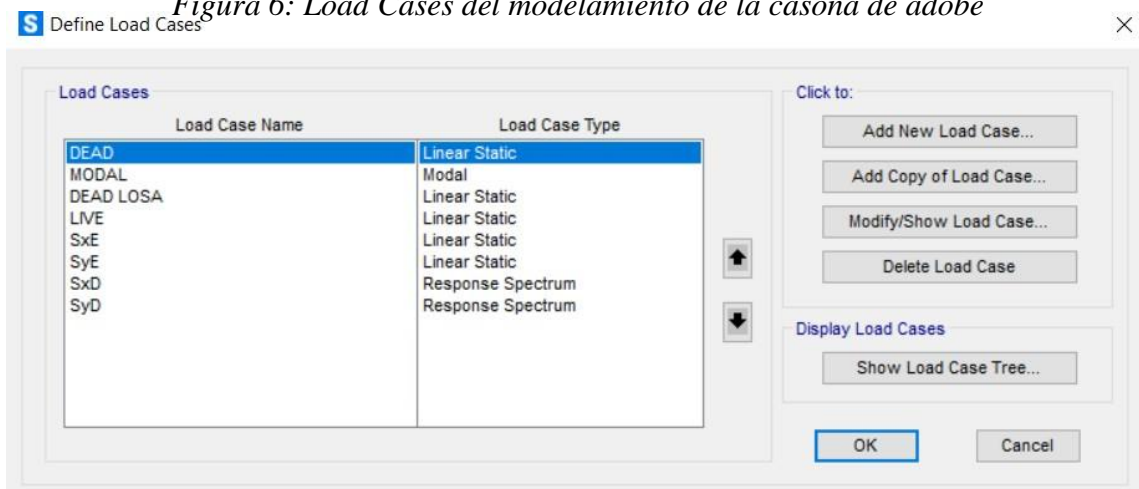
Figura 6: Load Cases del modelamiento de la casona de adobe

S Define Load Cases

×

Load Cases

| Load Case Name | Load Case Type |
|---|---|
| DEAD | Linear Static |
| MODAL | Modal |
| DEAD LOSA | Linear Static |
| LIVE | Linear Static |
| SxE | Linear Static |
| SyE | Linear Static |
| SxD | Response Spectrum |
| SyD | Response Spectrum |

Click to:

Add New Load Case...

Add Copy of Load Case...

Modify/Show Load Case...

Delete Load Case

Display Load Cases

Show Load Case Tree...

OK

Cancel